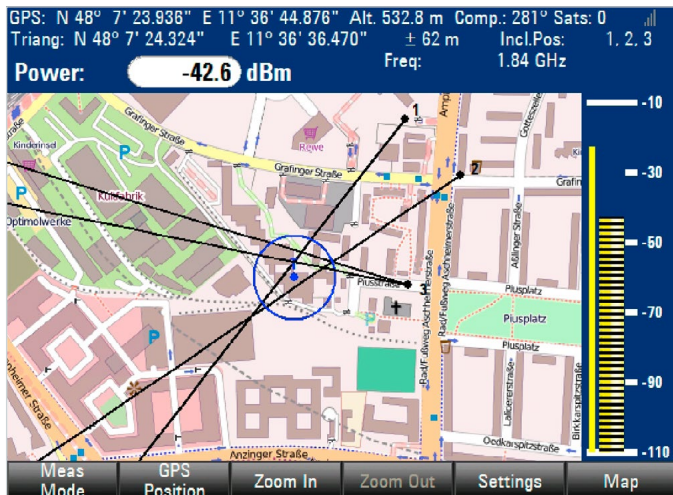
GPS: N 48° 7' 23.936" E 11° 36' 44.876" Alt. 532.8 m Comp.: 281° Sats: 0
Triang: N 48° 7' 24.324" E 11° 36' 36.470" ± 62 m Incl.Pos: 1, 2, 3
Power: -42.6 dBm Freq: 1.84 GHz

1
2
3
Grafinger Straße
Grafinger Straße
Grafin
Rewe
Kinderinsel
Kultfabrik
Optimolwerke
P
P
P
Plusstraße
Plusplatz
Plusplatz
Plusplatz
Aßlinger Straße
Aschheimer Straße
Rad/Fußweg Aschheimer Straße
Rad/Fußweg Aschheimer Straße
Lalitecenterstraße
Birkenstraße
Anzinger Straße
Oedkarspitzstraße
Gottesackerstraße
Amp
heimer Straße

-10
-30
-50
-70
-90
-110

Meas Mode
GPS Position
Zoom In
Zoom Out
Settings
Map